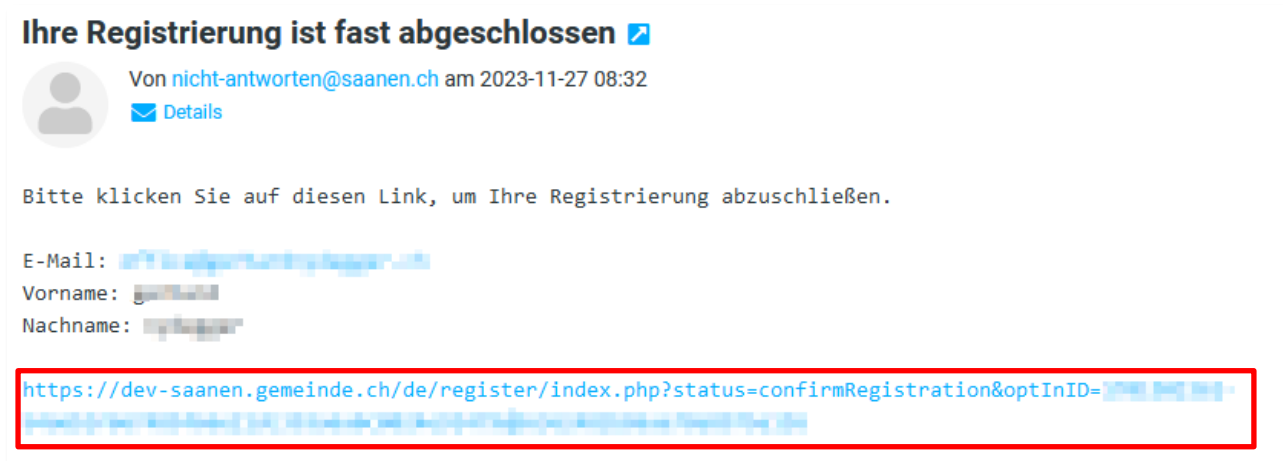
Ihre Registrierung ist fast abgeschlossen

Von nicht-antworten@saanen.ch am 2023-11-27 08:32

Details

Bitte klicken Sie auf diesen Link, um Ihre Registrierung abzuschließen.

E-Mail: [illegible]
Vorname: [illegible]
Nachname: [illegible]

https://dev-saanen.gemeinde.ch/de/register/index.php?status=confirmRegistration&optInID=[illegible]